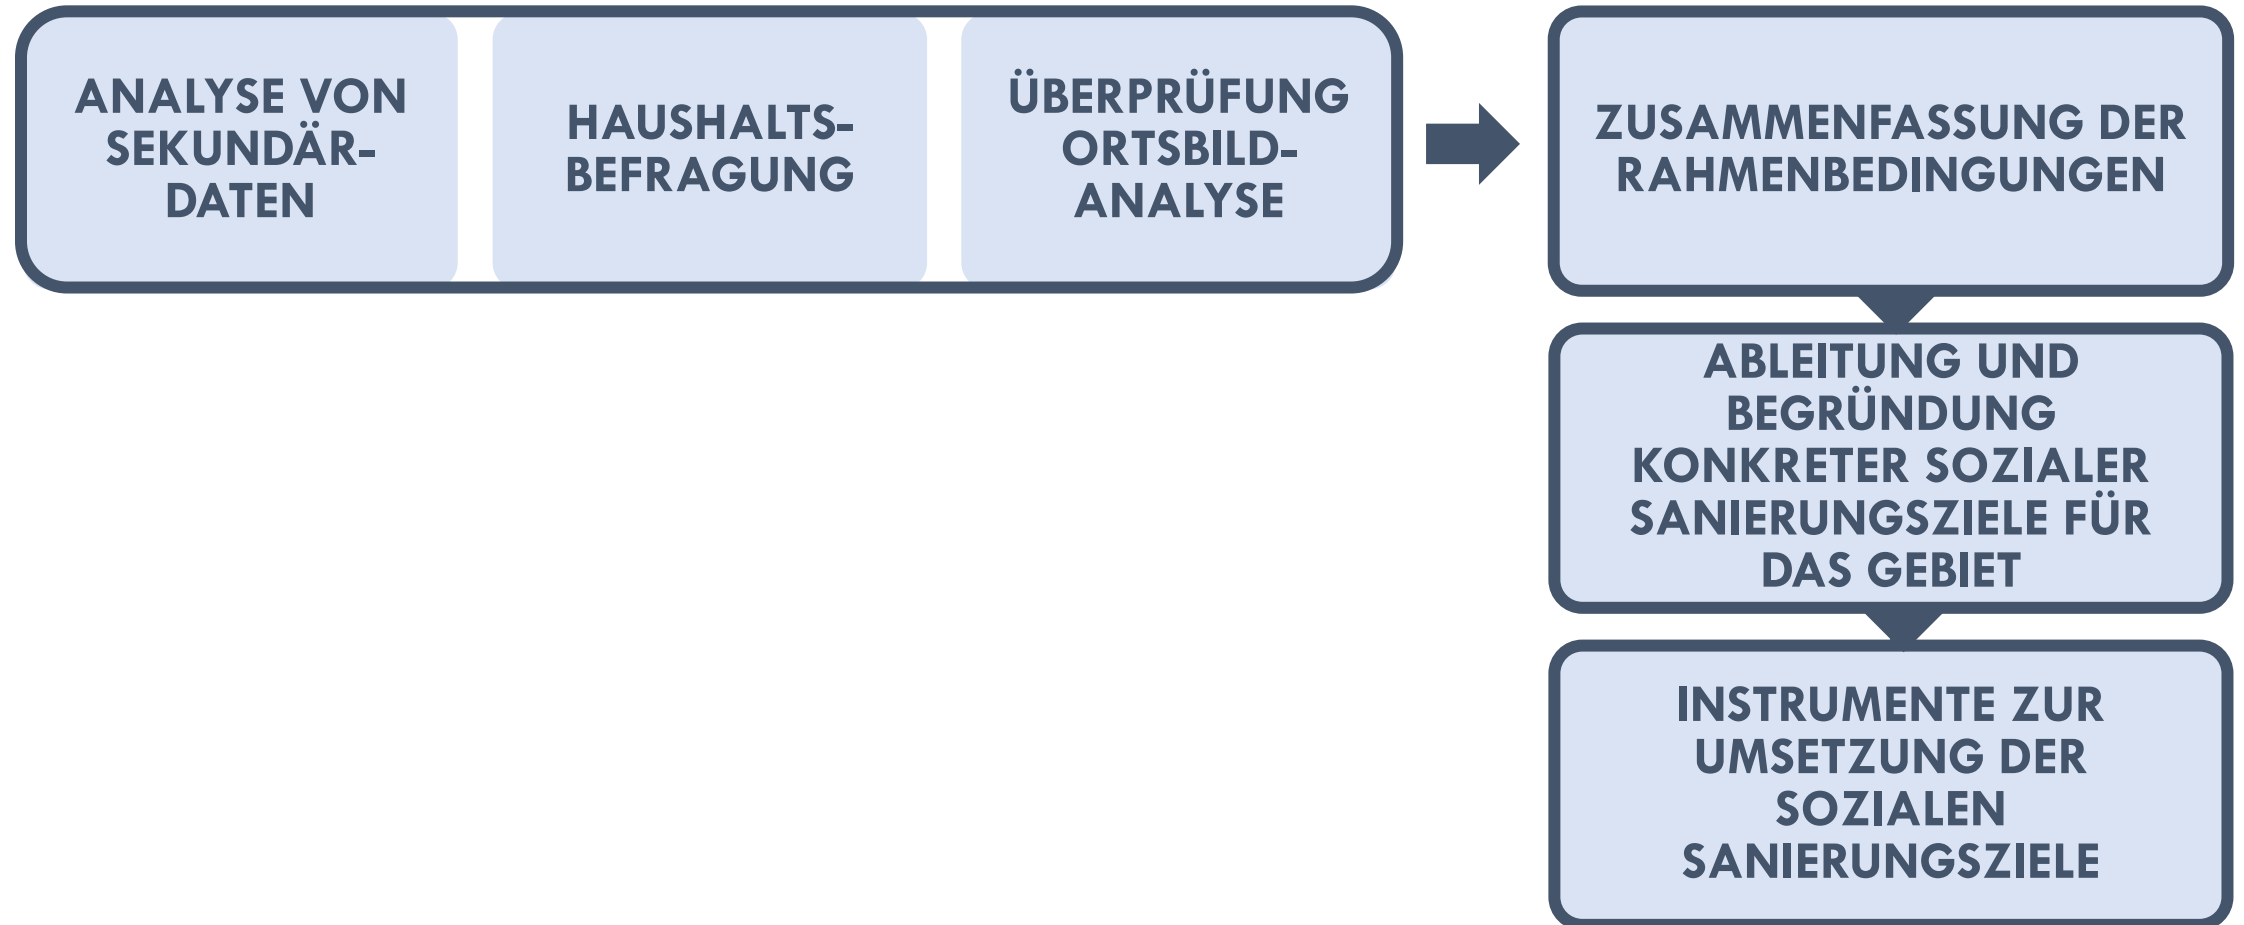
ANALYSE VON SEKUNDÄR-DATEN

HAUSHALTS-BEFRAGUNG

ÜBERPRÜFUNG ORTSBILD-ANALYSE

ZUSAMMENFASSUNG DER RAHMENBEDINGUNGEN

ABLEITUNG UND BEGRÜNDUNG KONKRETER SOZIALER SANIERUNGSZIELE FÜR DAS GEBIET

INSTRUMENTE ZUR UMSETZUNG DER SOZIALEN SANIERUNGSZIELE